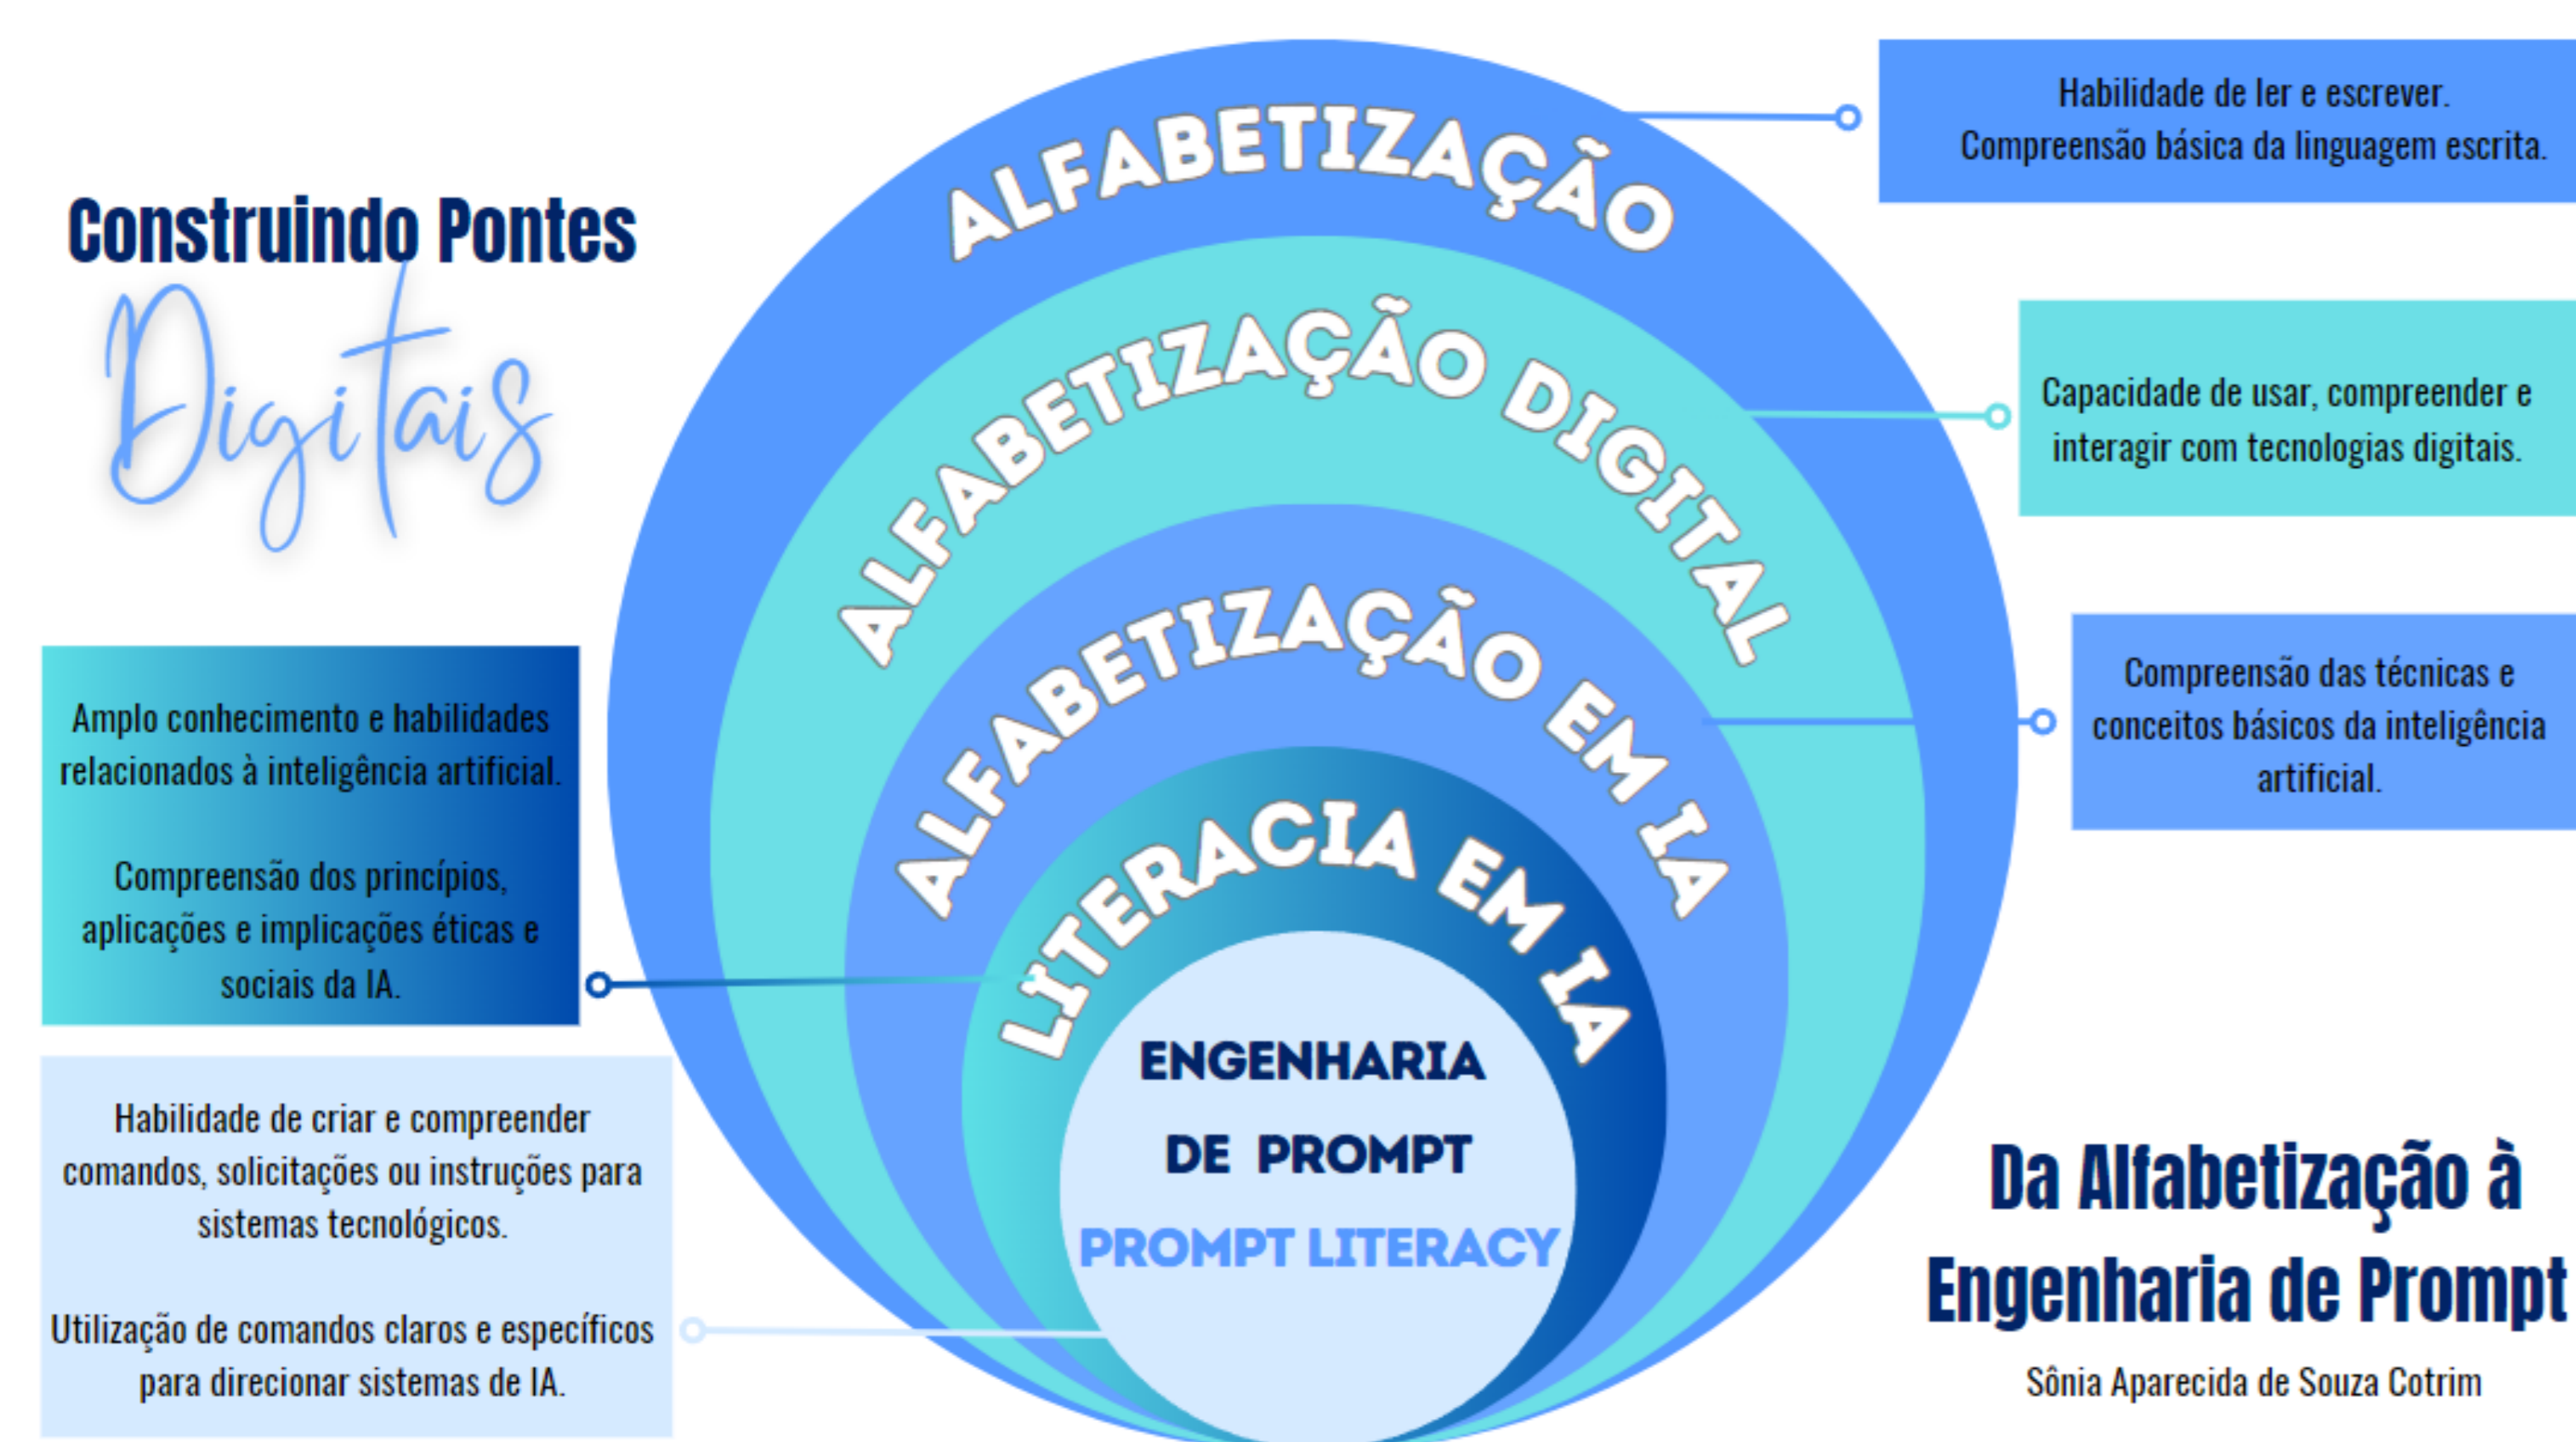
Construindo Pontes
Digitais

ALFABETIZAÇÃO

Habilidade de ler e escrever. Compreensão básica da linguagem escrita.

ALFABETIZAÇÃO DIGITAL

Capacidade de usar, compreender e interagir com tecnologias digitais.

ALFABETIZAÇÃO EM IA

Compreensão das técnicas e conceitos básicos da inteligência artificial.

LITERACIA EM IA

Amplo conhecimento e habilidades relacionados à inteligência artificial.

Compreensão dos princípios, aplicações e implicações éticas e sociais da IA.

ENGENHARIA DE PROMPT
PROMPT LITERACY

Habilidade de criar e compreender comandos, solicitações ou instruções para sistemas tecnológicos.

Utilização de comandos claros e específicos para direcionar sistemas de IA.

Da Alfabetização à Engenharia de Prompt

Sônia Aparecida de Souza Cotrim